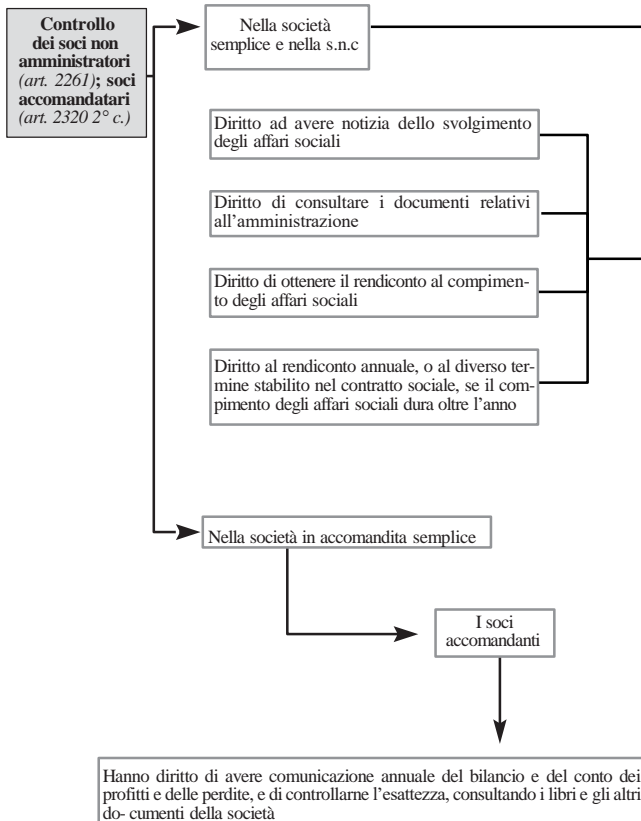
**Controllo dei soci non amministratori** *(art. 2261)*; **soci accomandatari** *(art. 2320 2° c.)*

Nella società semplice e nella s.n.c

Diritto ad avere notizia dello svolgimento degli affari sociali

Diritto di consultare i documenti relativi all'amministrazione

Diritto di ottenere il rendiconto al compimento degli affari sociali

Diritto al rendiconto annuale, o al diverso termine stabilito nel contratto sociale, se il compimento degli affari sociali dura oltre l'anno

Nella società in accomandita semplice

I soci accomandanti

Hanno diritto di avere comunicazione annuale del bilancio e del conto dei profitti e delle perdite, e di controllarne l'esattezza, consultando i libri e gli altri do- cumenti della società